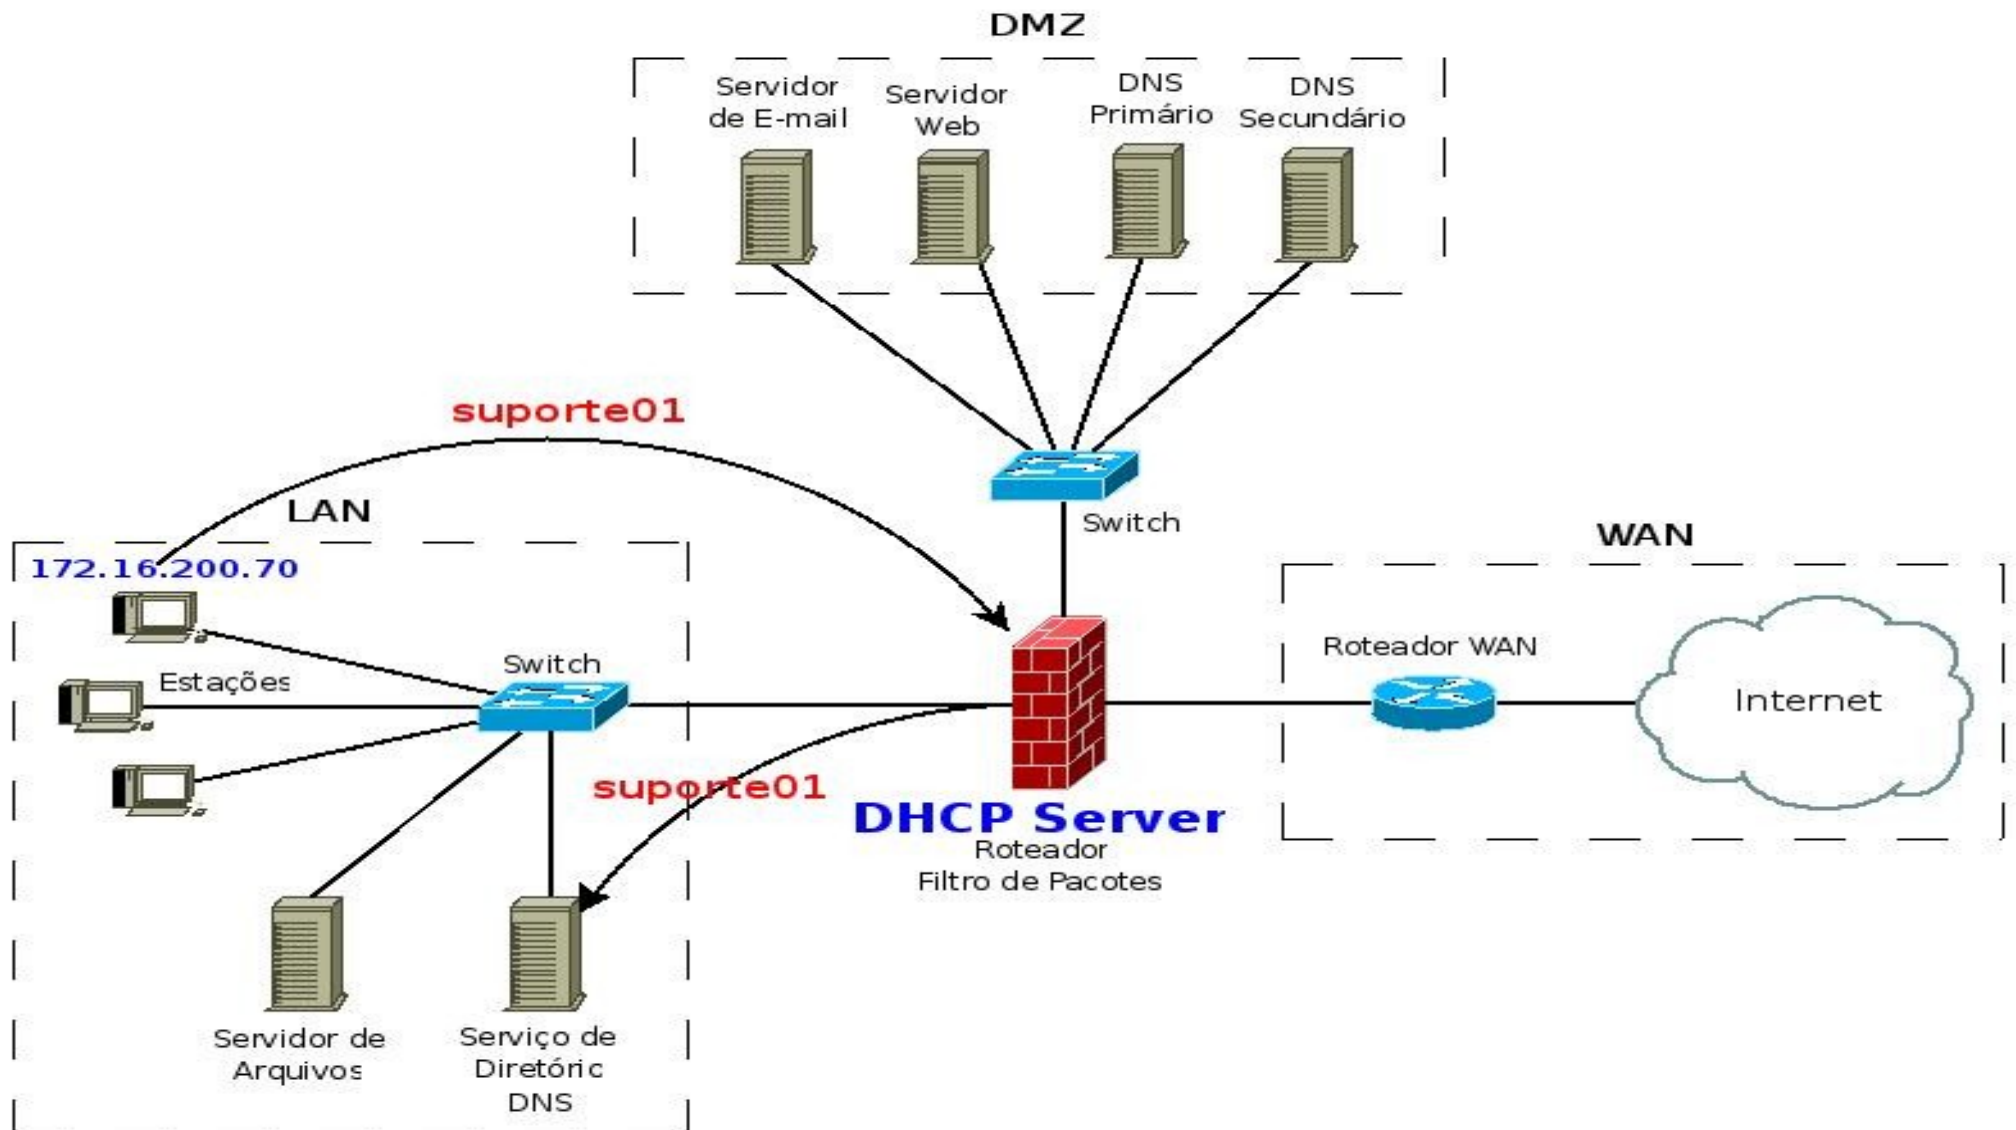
DMZ

Servidor de E-mail

Servidor Web

DNS Primário

DNS Secundário

suporte01

Switch

LAN

WAN

172.16.200.70

Estações

Switch

Roteador WAN

Internet

suporte01

DHCP Server

Roteador
Filtro de Pacotes

Servidor de Arquivos

Serviço de Diretóric DNS